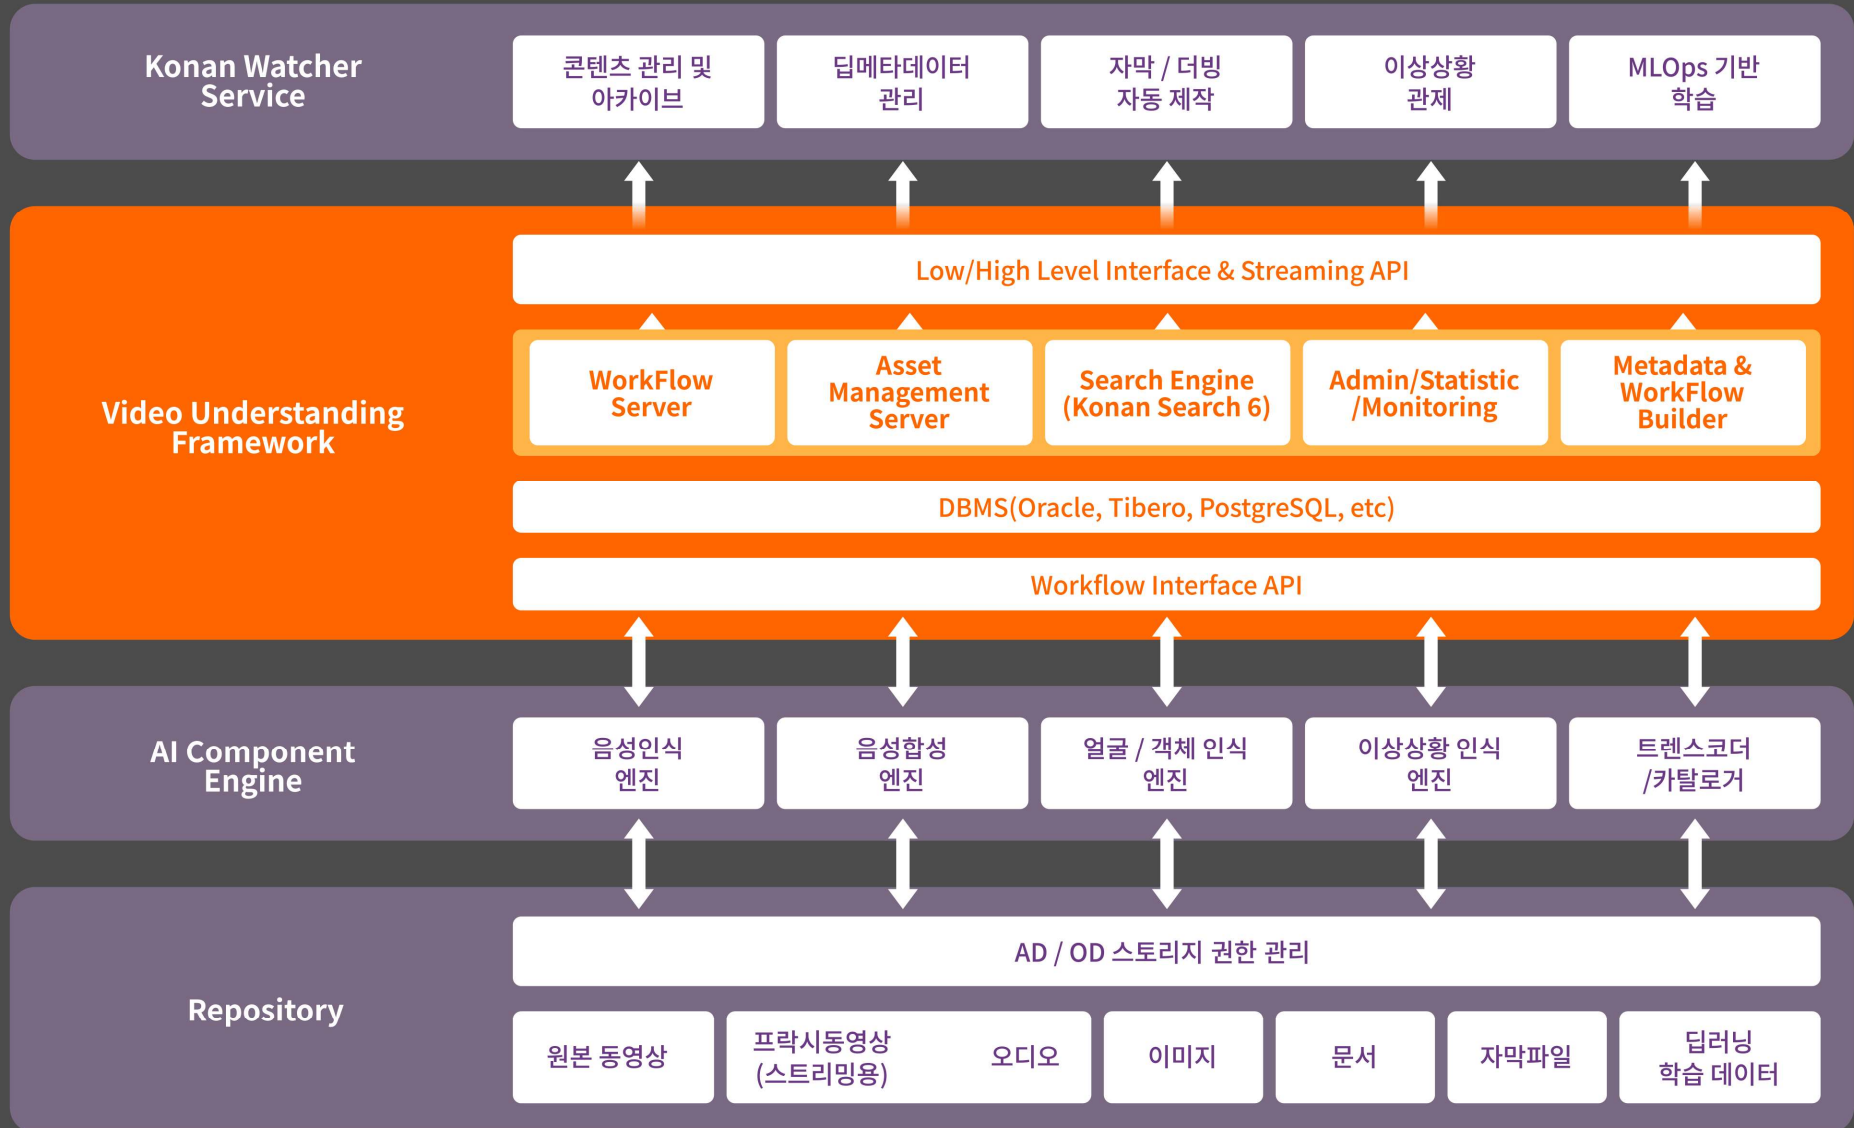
Konan Watcher Service

콘텐츠 관리 및 아카이브

딥메타데이터 관리

자막 / 더빙 자동 제작

이상상황 관제

MLOps 기반 학습

Video Understanding Framework

Low/High Level Interface & Streaming API

WorkFlow Server

Asset Management Server

Search Engine (Konan Search 6)

Admin/Statistic /Monitoring

Metadata & WorkFlow Builder

DBMS(Oracle, Tibero, PostgreSQL, etc)

Workflow Interface API

AI Component Engine

음성인식 엔진

음성합성 엔진

얼굴 / 객체 인식 엔진

이상상황 인식 엔진

트렌스코더 /카탈로거

Repository

AD / OD 스토리지 권한 관리

원본 동영상

프락시동영상 (스트리밍용)

오디오

이미지

문서

자막파일

딥러닝 학습 데이터